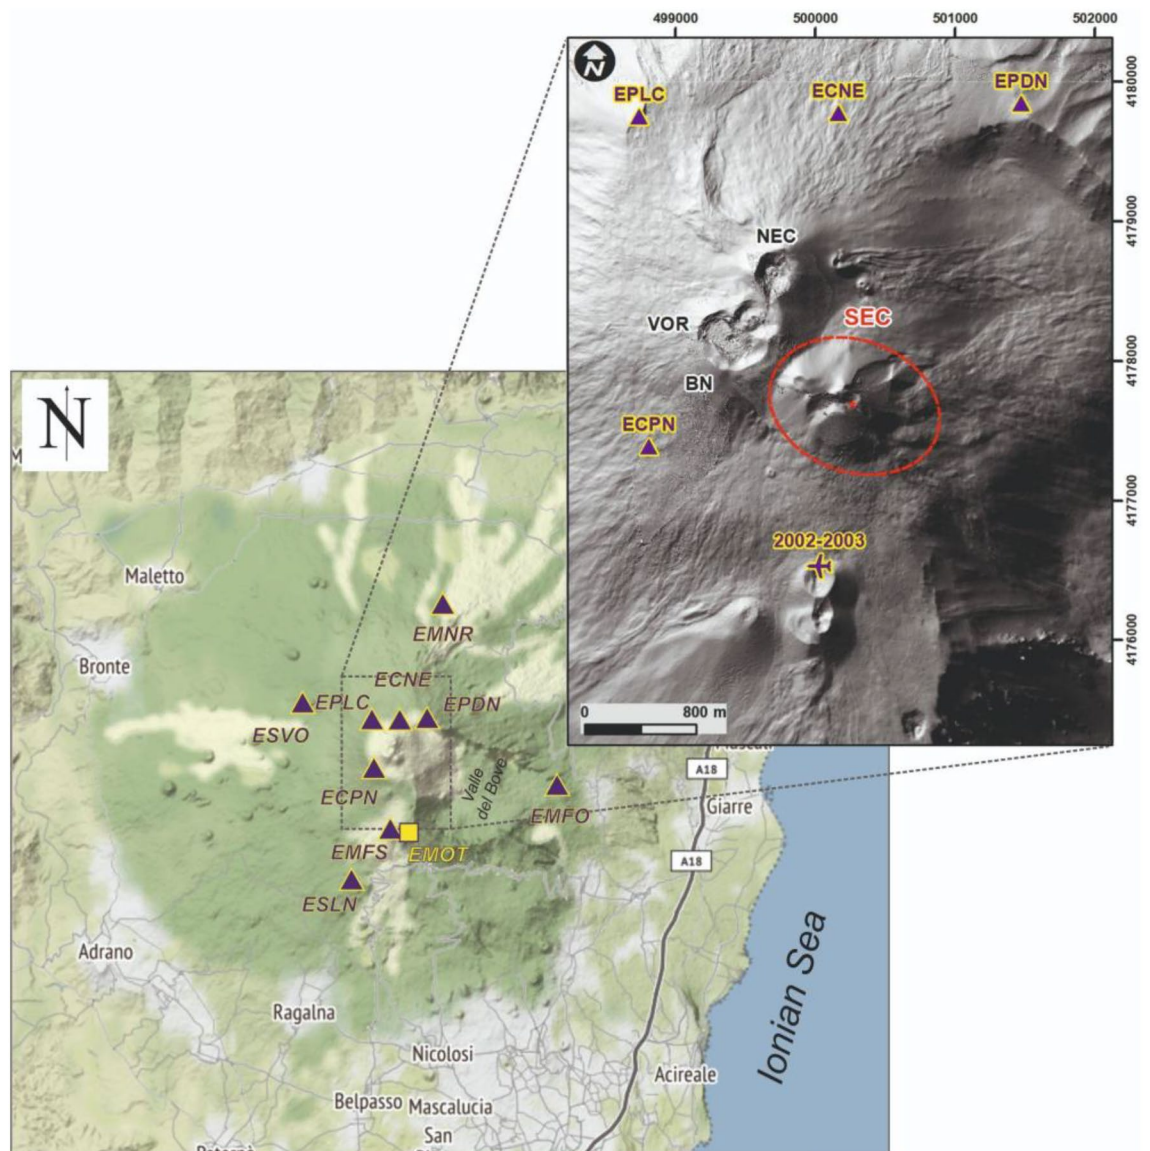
499000 500000 501000 502000

N

EPLC
ECNE
EPDN

4180000
4179000
4178000
4177000
4176000

NEC
VOR
SEC
BN
ECPN

2002-2003

0 800 m

N

Maletto
Bronte
EMNR
ECNE
EPLC
EPDN
ESVO
ECPN
Valle del Bove
EMFO
Giarre
A18
A18
EMFS
EMOT
ESLN
Adrano
Ragalna
Nicolosi
Belpasso Mascalucia
San
Acireale
Ionian Sea